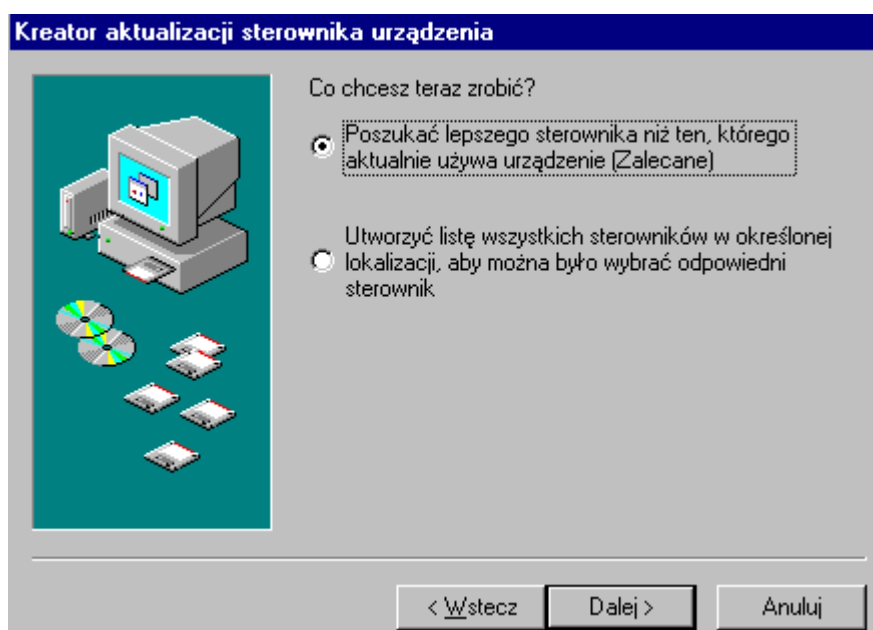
Kreator aktualizacji sterownika urządzenia

Co chcesz teraz zrobić?

Poszukać lepszego sterownika niż ten, którego aktualnie używa urządzenie (Zalecane)

Utworzyć listę wszystkich sterowników w określonej lokalizacji, aby można było wybrać odpowiedni sterownik

< Wstecz
Dalej >
Anuluj